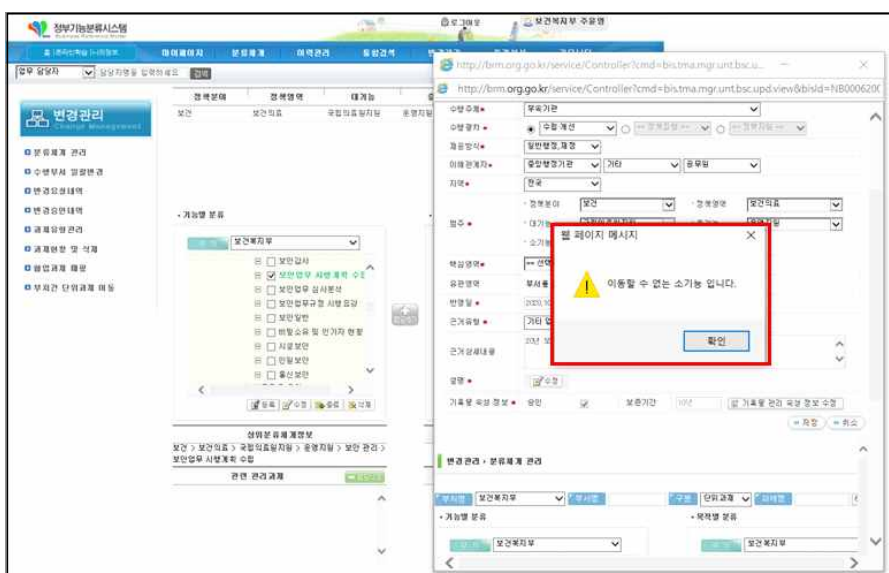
정부기능분류시스템

로그아웃 | 보건복지부 주문형

마이페이지 | 분류체계 | 이력관리 | 통합검색

업무 담당자 | 담당자명을 입력하세요 | 검색

변경관리
Change Management

분류체계 관리
수행부서 일괄변경
변경요청내역
변경승인내역
과제유형관리
과제현황 및 삭제
협업과제 패핑
부처간 단위과제 이동

| 정책분야 | 정책영역 | 대기능 |
|---|---|---|
| 보건 | 보건의료 | 국립의료원지원 |

기능별 분류
보건복지부
보안감사
보안업무 시행계획 수립
보안업무 심사분석
보안업무규정 시행요강
보안일반
비밀소유 및 인가자 현황
시설보안
인원보안
출신보안

등록 | 수정 | 삭제

상위분류과제정보
보건 > 보건의료 > 국립의료원지원 > 운영지원 > 보안 관리 > 보안업무 시행계획 수립

관련 관리과제

http://brm.org.go.kr/service/Controller?cmd=bis.tma.mgr.unt.bsc.u...
http://brm.org.go.kr/service/Controller?cmd=bis.tma.mgr.unt.bsc.upd.view&bisId=NB000620C

수행주체 * 부처기관
수행방식 * 수행 계획
제공방식 * 일반행정,재정
이해관계자 * 중앙행정기관 | 기타 | 공무원
지역 * 한국
범주 * 정책분야 보건 | 정책영역 보건의료 | 대기능 | 소기능
핵심영역 * 선택
유관영역 부서용
반영일 * 2020.10
근거유형 * 기타
근거상세내용
설명 * 수정
기록물 속성 정보 * 승인 | 보존기간 10년 | 기록물 관리 속성 정보 수정
저장 | 취소

웹 페이지 메시지
이동할 수 없는 소기능 입니다.
확인

변경관리 > 분류체계 관리
부처명 보건복지부 | 부서명 | 구분 단위과제 | 과제명
기능별 분류 | 목적별 분류
보건복지부 | 보건복지부